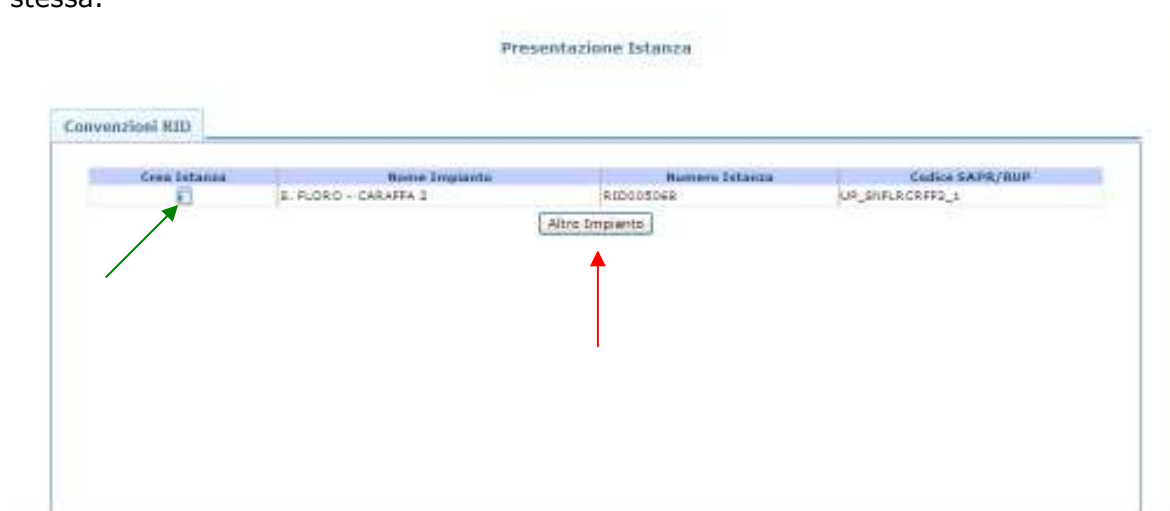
stessa.

Presentazione Istanza

Convenzioni RID

| Crea Istanza | Nome Impianto | Numero Istanza | Codice SAPR/RUP |
|---|---|---|---|
| | S. FLORO - CARAFFA 2 | RID005068 | UP_SNFLRCRFF2_1 |

Altro Impianto